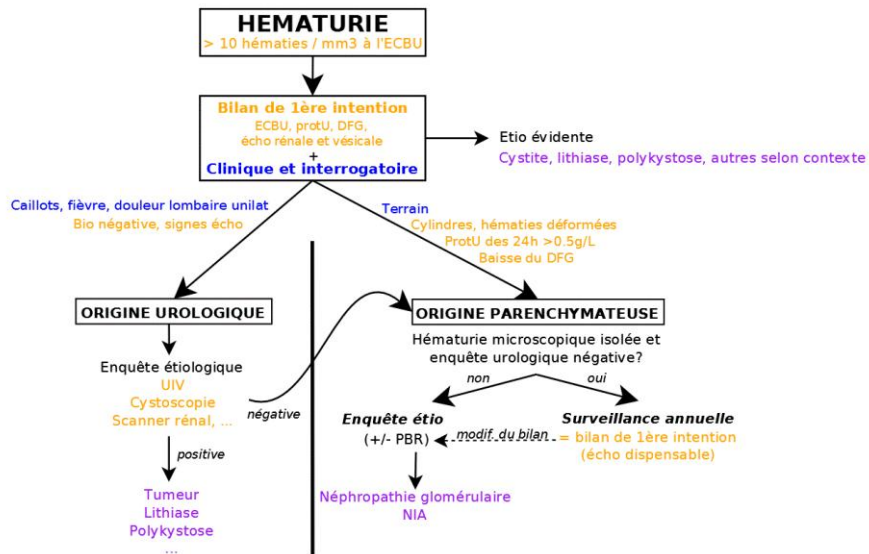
HEMATURIE
> 10 hématies / mm3 à l'ECBU

Bilan de 1ère intention
ECBU, protU, DFG, écho rénale et vésicale
+
Clinique et interrogatoire

Etio évidente
Cystite, lithiase, polykystose, autres selon contexte

Caillots, fièvre, douleur lombaire unilat
Bio négative, signes écho

Terrain
Cylindres, hématies déformées
ProtU des 24h >0.5g/L
Baisse du DFG

ORIGINE UROLOGIQUE

Enquête étiologique
UIV
Cystoscopie
Scanner rénal, ...

négative

positive

Tumeur
Lithiase
Polykystose
...

ORIGINE PARENCHYMATEUSE

Hématurie microscopique isolée et enquête urologique négative?

non

oui

Enquête étio
(+/- PBR)

modif. du bilan

Surveillance annuelle
= bilan de 1ère intention
(écho dispensable)

Néphropathie glomérulaire
NIA